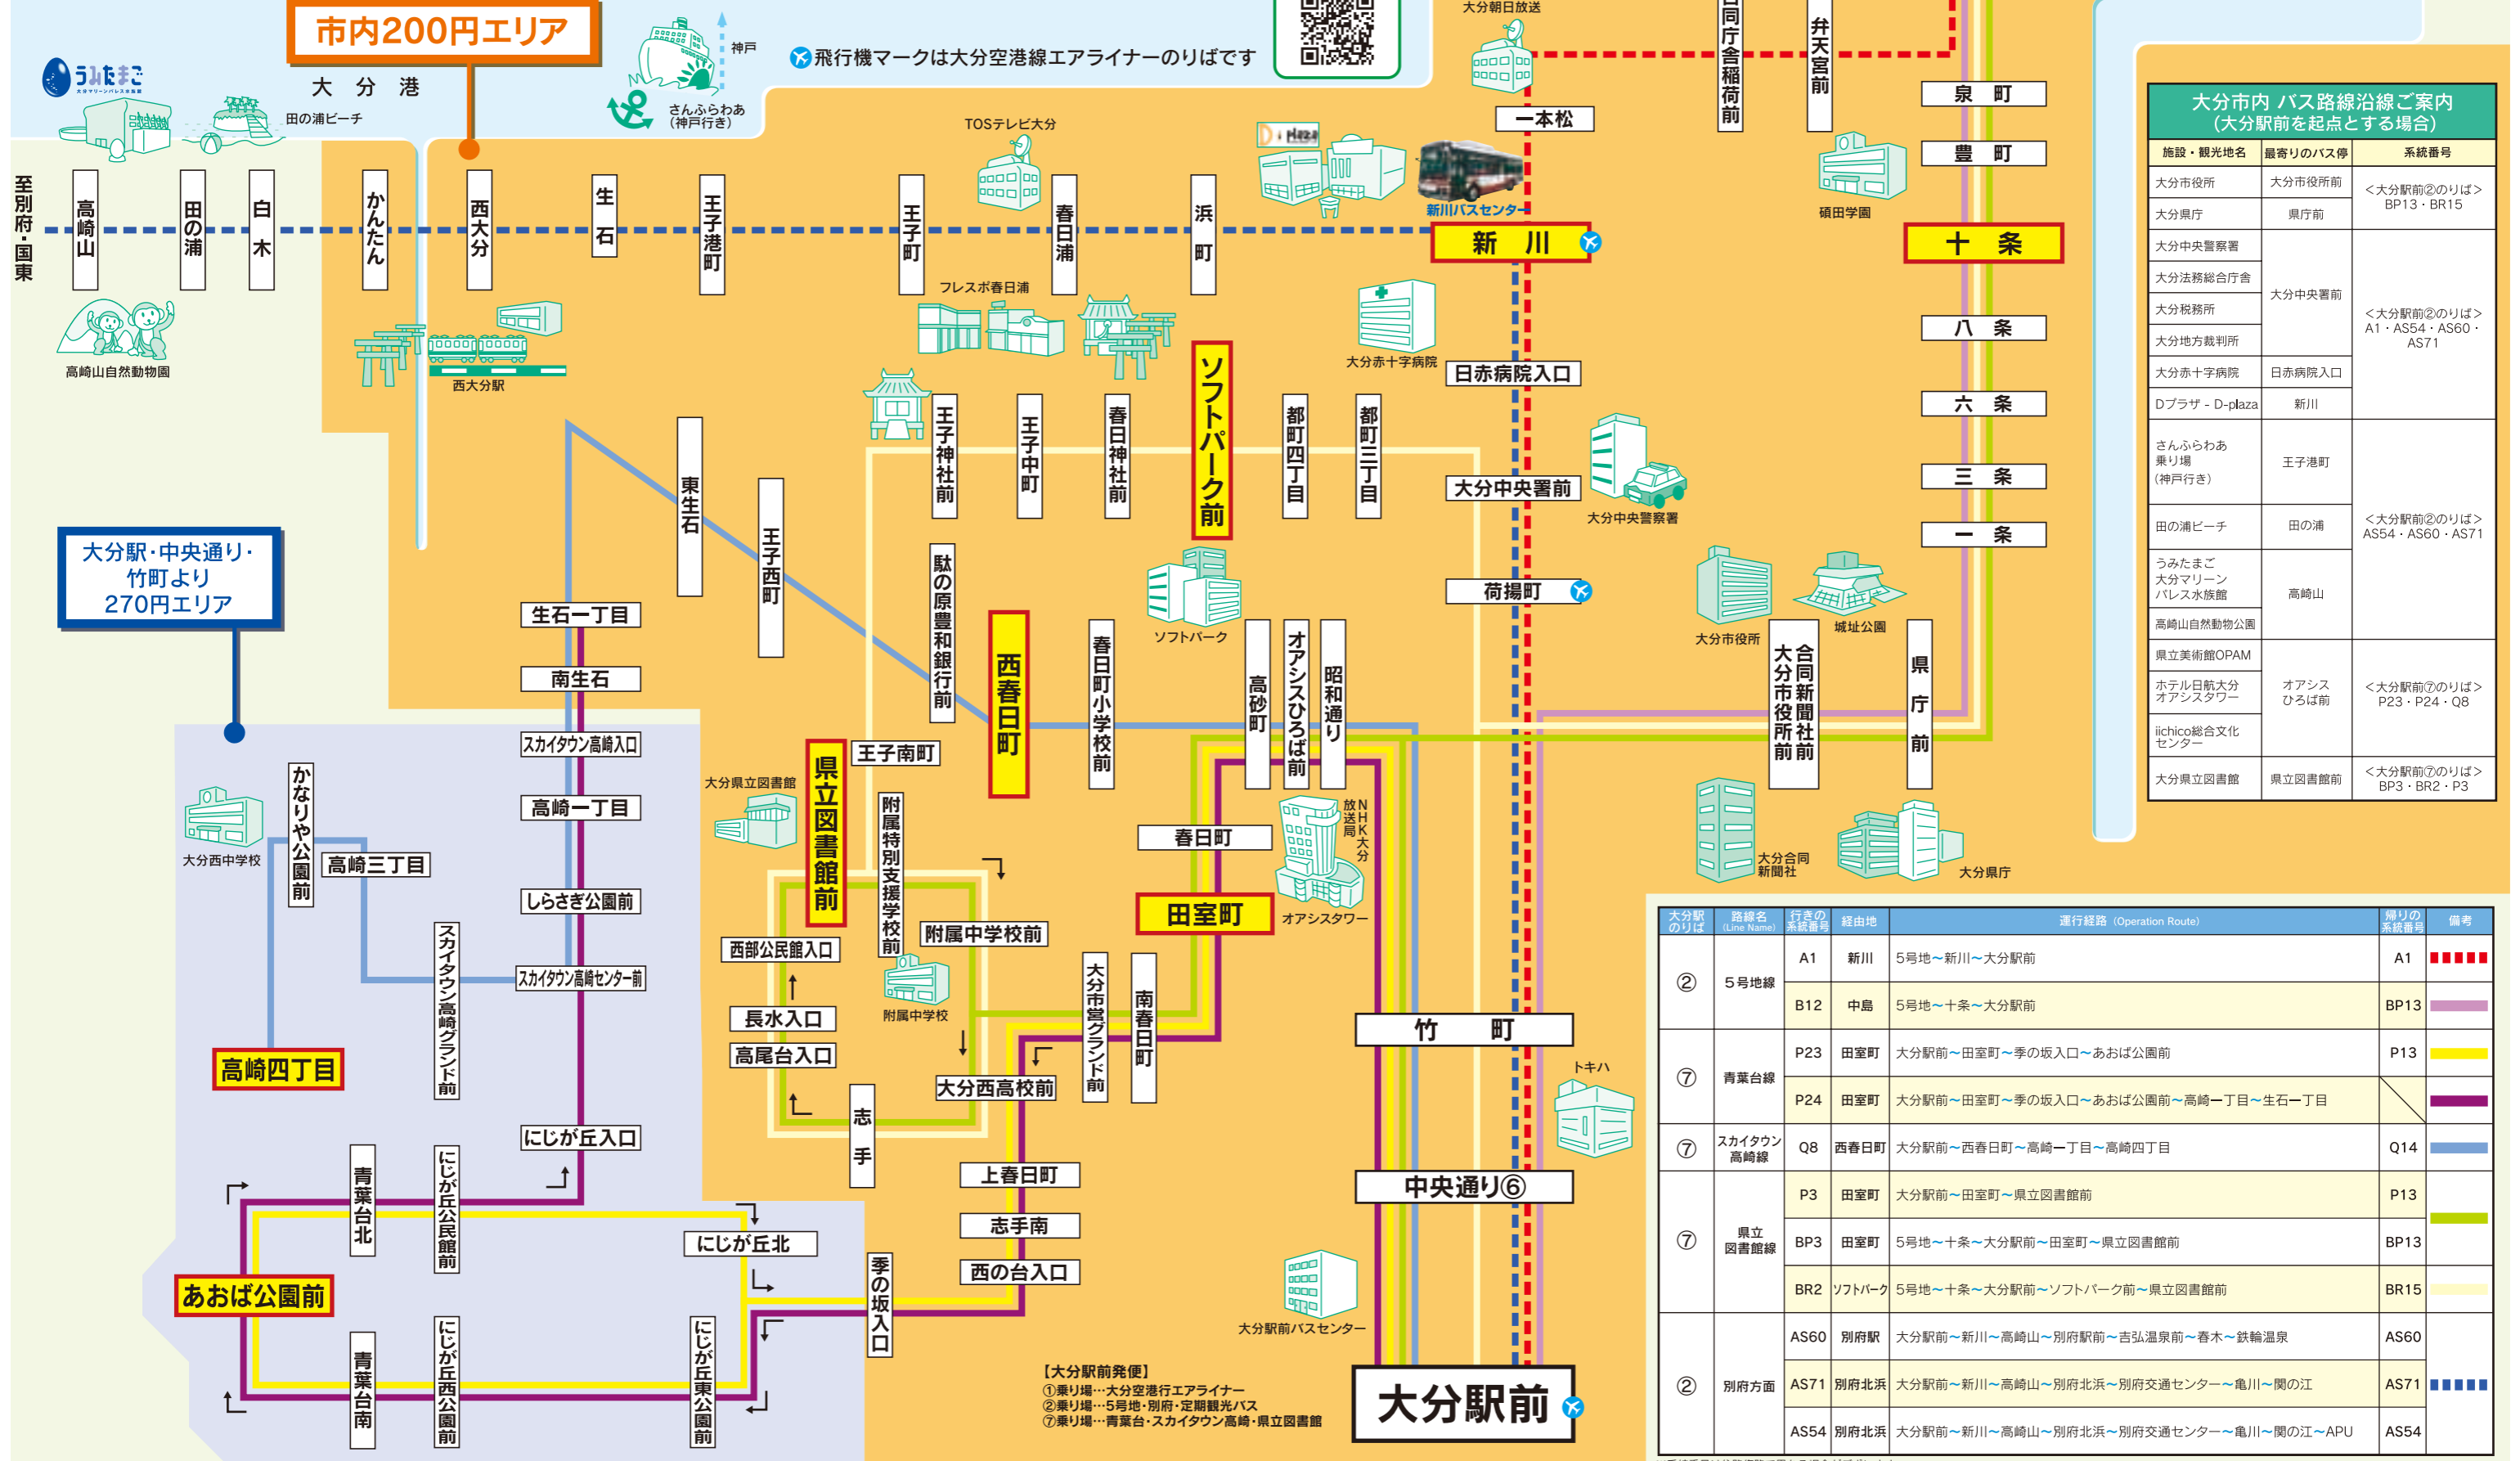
市内200円エリア

大分港

うみたまご

田の浦ビーチ

神戸

さんふらわあ（神戸行き）

飛行機マークは大分空港線エアライナーののりばです

大分朝日放送

至別府・国東

高崎山

田の浦

白木

かんたん

西大分

生石

王子港町

王子町

春日浦

浜町

TOSテレビ大分

フレスポ春日浦

新川バスセンター

新川

一本松

県庁舎稲荷前

弁天宮前

泉町

豊町

硯田学園

十条

八条

六条

三条

一条

高崎山自然動物園

西大分駅

大分赤十字病院

日赤病院入口

大分中央署前

大分中央警察署

荷揚町

ソフトパーク前

都町四丁目

都町三丁目

王子神社前

王子中町

春日神社前

東生石

王子西町

駄の原豊和銀行前

西春日町

春日町小学校前

高砂町

オアシスひろば前

昭和通り

ソフトパーク

大分市役所

城址公園

合同新聞社前

大分市役所前

県庁前

大分合同新聞社

大分県庁

大分駅・中央通り・竹町より270円エリア

生石一丁目

南生石

スカイタウン高崎入口

高崎一丁目

しらさぎ公園前

スカイタウン高崎センター前

スカイタウン高崎グランド前

にじが丘入口

大分西中学校

かなりや公園前

高崎三丁目

高崎四丁目

大分県立図書館

県立図書館前

王子南町

附属特別支援学校前

附属中学校前

附属中学校

西部公民館入口

長水入口

高尾台入口

志手

大分西高校前

大分市営グランド前

南春日町

春日町

田室町

NHK大分放送局

オアシスタワー

竹町

トキハ

上春日町

志手南

西の台入口

中央通り⑥

青葉台北

にじが丘公民館前

にじが丘北

あおば公園前

青葉台南

にじが丘西公園前

にじが丘東公園前

季の坂入口

大分駅前バスセンター

【大分駅前発便】
①乗り場…大分空港行エアライナー
②乗り場…5号地・別府・定期観光バス
⑦乗り場…青葉台・スカイタウン高崎・県立図書館

大分駅前

大分市内 バス路線沿線ご案内（大分駅前を起点とする場合）

| 施設・観光地名 | 最寄りのバス停 | 系統番号 |
|---|---|---|
| 大分市役所 | 大分市役所前 | ＜大分駅前②のりば＞BP13・BR15 |
| 大分県庁 | 県庁前 | |
| 大分中央警察署 | 大分中央署前 | ＜大分駅前②のりば＞A1・AS54・AS60・AS71 |
| 大分法務総合庁舎 | | |
| 大分税務所 | | |
| 大分地方裁判所 | | |
| 大分赤十字病院 | 日赤病院入口 | |
| Dプラザ－D-plaza | 新川 | |
| さんふらわあ乗り場（神戸行き） | 王子港町 | ＜大分駅前②のりば＞AS54・AS60・AS71 |
| 田の浦ビーチ | 田の浦 | |
| うみたまご 大分マリーンパレス水族館 | 高崎山 | |
| 高崎山自然動物公園 | | |
| 県立美術館OPAM | オアシスひろば前 | ＜大分駅前⑦のりば＞P23・P24・Q8 |
| ホテル日航大分オアシスタワー | | |
| iichico総合文化センター | | |
| 大分県立図書館 | 県立図書館前 | ＜大分駅前⑦のりば＞BP3・BR2・P3 |

| 大分駅のりば | 路線名 (Line Name) | 行きの系統番号 | 経由地 | 運行経路 (Operation Route) | 帰りの系統番号 | 備考 |
|---|---|---|---|---|---|---|
| ② | 5号地線 | A1 | 新川 | 5号地～新川～大分駅前 | A1 | |
| | | B12 | 中島 | 5号地～十条～大分駅前 | BP13 | |
| ⑦ | 青葉台線 | P23 | 田室町 | 大分駅前～田室町～季の坂入口～あおば公園前 | P13 | |
| | | P24 | 田室町 | 大分駅前～田室町～季の坂入口～あおば公園前～高崎一丁目～生石一丁目 | | |
| ⑦ | スカイタウン高崎線 | Q8 | 西春日町 | 大分駅前～西春日町～高崎一丁目～高崎四丁目 | Q14 | |
| ⑦ | 県立図書館線 | P3 | 田室町 | 大分駅前～田室町～県立図書館前 | P13 | |
| | | BP3 | 田室町 | 5号地～十条～大分駅前～田室町～県立図書館前 | BP13 | |
| | | BR2 | ソフトパーク | 5号地～十条～大分駅前～ソフトパーク前～県立図書館前 | BR15 | |
| ② | 別府方面 | AS60 | 別府駅 | 大分駅前～新川～高崎山～別府駅前～吉弘温泉前～春木～鉄輪温泉 | AS60 | |
| | | AS71 | 別府北浜 | 大分駅前～新川～高崎山～別府北浜～別府交通センター～亀川～関の江 | AS71 | |
| | | AS54 | 別府北浜 | 大分駅前～新川～高崎山～別府北浜～別府交通センター～亀川～関の江～APU | AS54 | |